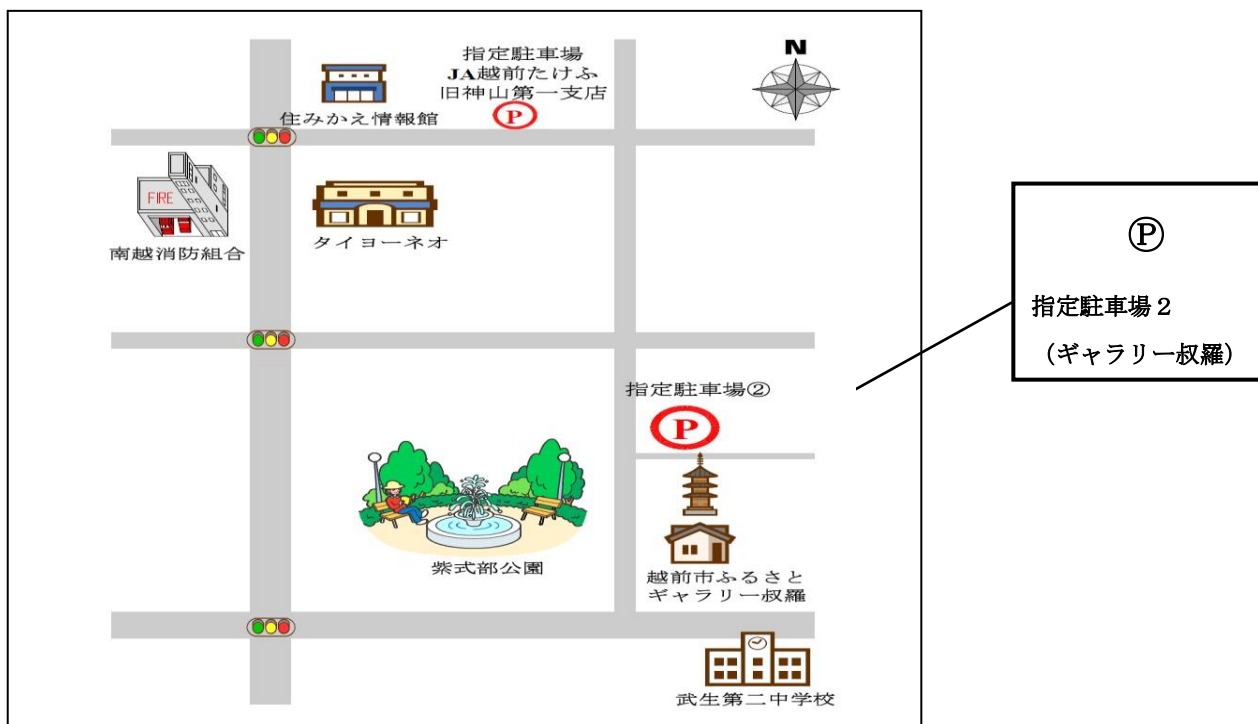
N

指定駐車場
JA越前たけふ
旧神山第一支店

P

住みかえ情報館

FIRE

南越消防組合

タイヨーネオ

Ⓟ

指定駐車場２

（ギャラリー叔羅）

指定駐車場②

P

紫式部公園

越前市ふるさと
ギャラリー叔羅

武生第二中学校